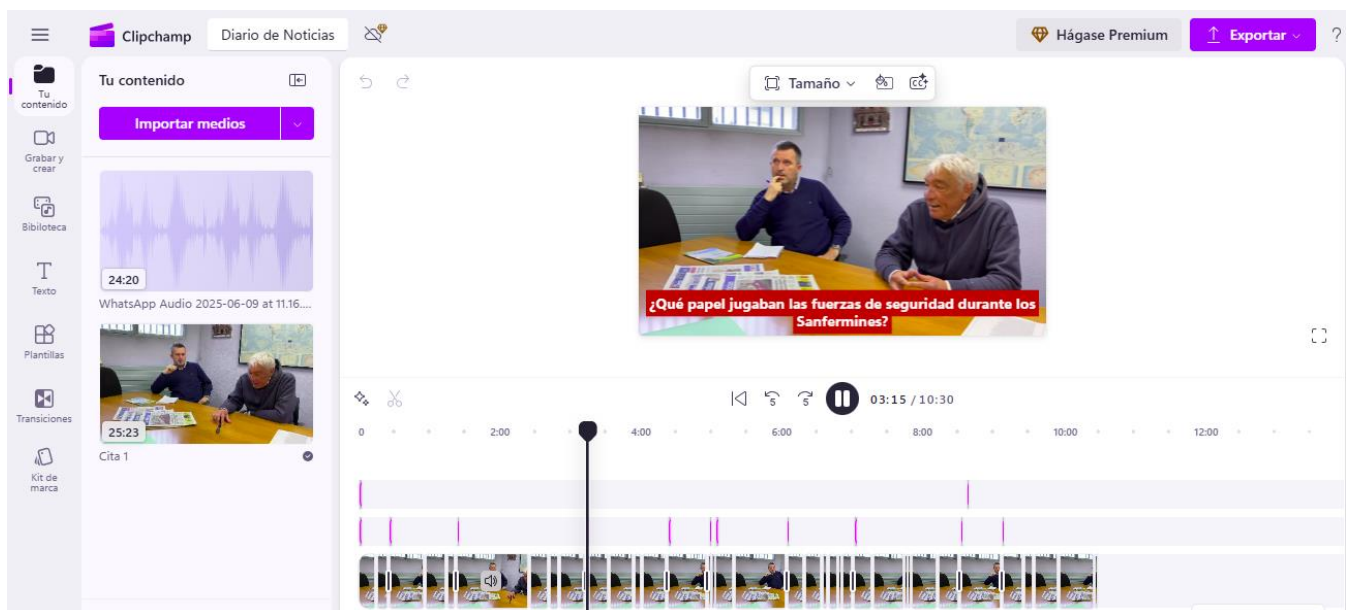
Clipchamp Diario de Noticias

Hágase Premium Exportar ?

Tu contenido

Grabar y crear

Biblioteca

Texto

Plantillas

Transiciones

Kit de marca

Tu contenido

Importar medios

24:20
WhatsApp Audio 2025-06-09 at 11.16....

25:23
Cita 1

Tamaño

¿Qué papel jugaban las fuerzas de seguridad durante los Sanfermines?

03:15 / 10:30

0 2:00 4:00 6:00 8:00 10:00 12:00